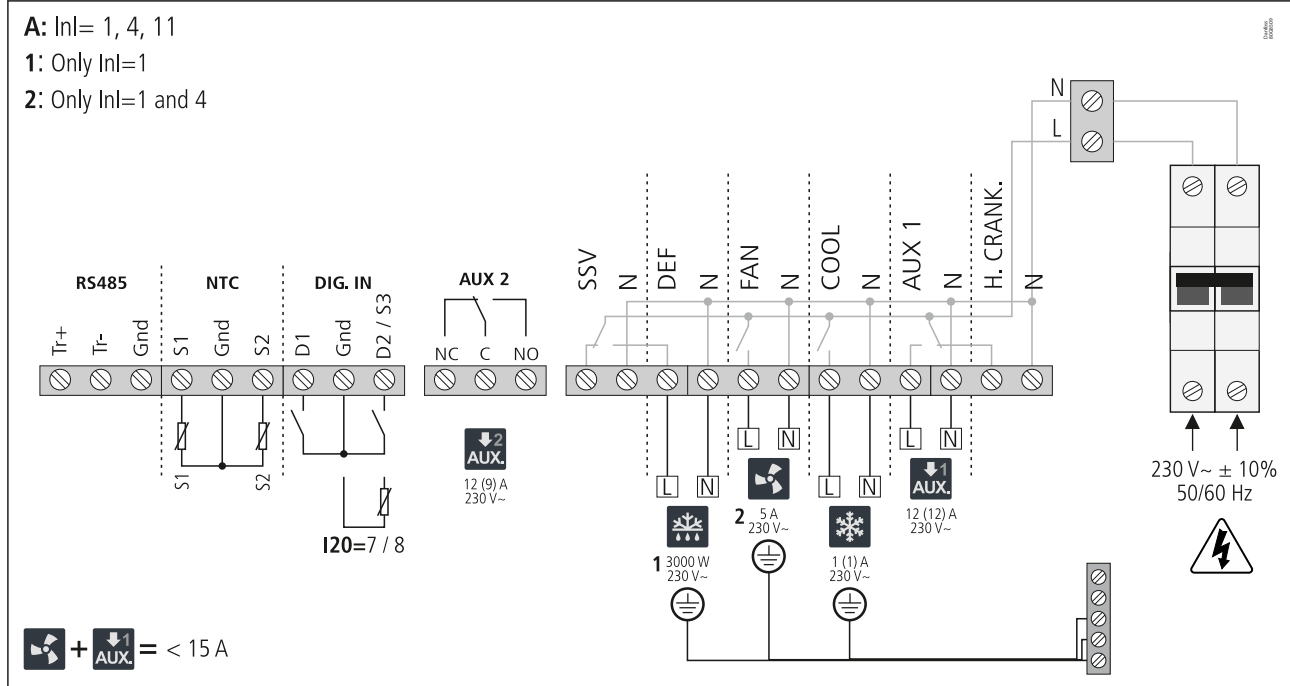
A: InI= 1, 4, 11
1: Only InI=1
2: Only InI=1 and 4

RS485
Tr+ Tr- Gnd

NTC
S1 Gnd S2
S1 S2

DIG. IN
D1 Gnd D2 / S3

I20=7 / 8

AUX 2
NC C NO

2
AUX.
12 (9) A
230 V~

SSV N DEF N FAN N COOL N AUX 1 N H. CRANK. N

L N
1 3000 W
230 V~

L N
2 5 A
230 V~

L N
1 (1) A
230 V~

L N
1
AUX.
12 (12) A
230 V~

N
L

230 V~ ± 10%
50/60 Hz

+ 1 AUX. = < 15 A